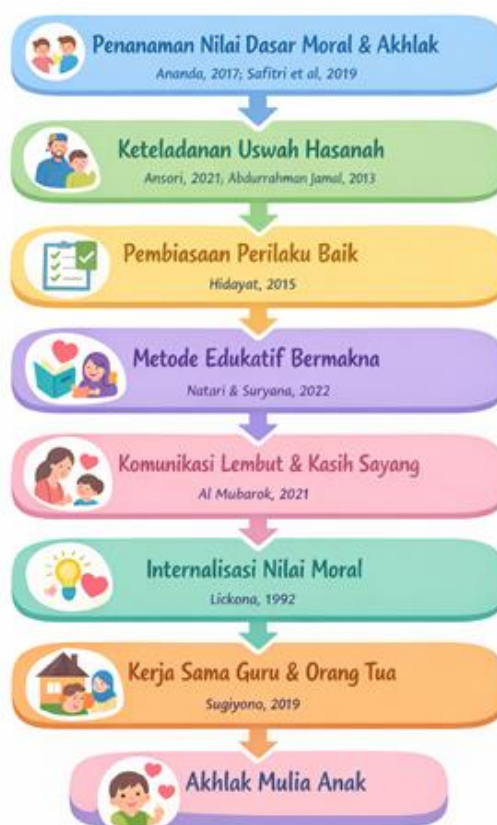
Penanaman Nilai Dasar Moral & Akhlak
Ananda, 2017; Safitri et al, 2019

Keteladanan Uswah Hasanah
Ansori, 2021, Abdurrahman Jamal, 2013

Pembiasaan Perilaku Baik
Hidayat, 2015

Metode Edukatif Bermakna
Natari & Suryana, 2022

Komunikasi Lembut & Kasih Sayang
Al Mubarok, 2021

Internalisasi Nilai Moral
Lickona, 1992

Kerja Sama Guru & Orang Tua
Sugiyono, 2019

Akhlak Mulia Anak